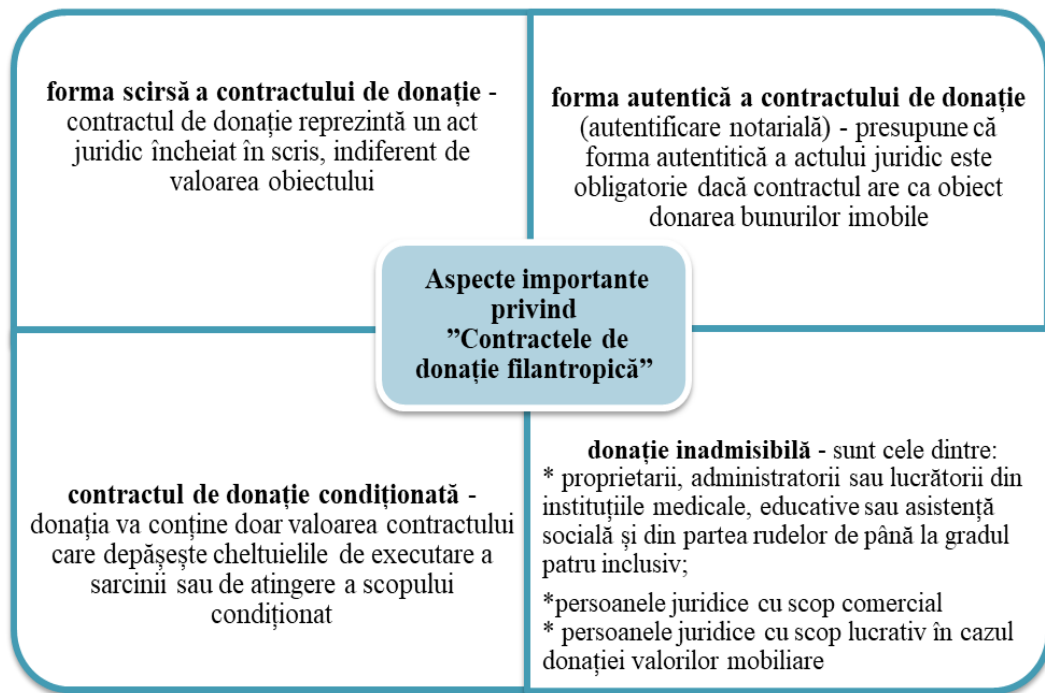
**forma scirsă a contractului de donație** - contractul de donație reprezintă un act juridic încheiat în scris, indiferent de valoarea obiectului

**forma autentică a contractului de donație** (autentificare notarială) - presupune că forma autentitică a actului juridic este obligatorie dacă contractul are ca obiect donarea bunurilor imobile

**Aspecte importante privind ”Contractele de donație filantropică”**

**contractul de donație condiționată** - donația va conține doar valoarea contractului care depășește cheltuielile de executare a sarcinii sau de atingere a scopului condiționat

**donație inadmisibilă** - sunt cele dintre:
* proprietarii, administratorii sau lucrătorii din instituțiile medicale, educative sau asistență socială și din partea rudelor de până la gradul patru inclusiv;

*persoanele juridice cu scop comercial
* persoanele juridice cu scop lucrativ în cazul donației valorilor mobiliare